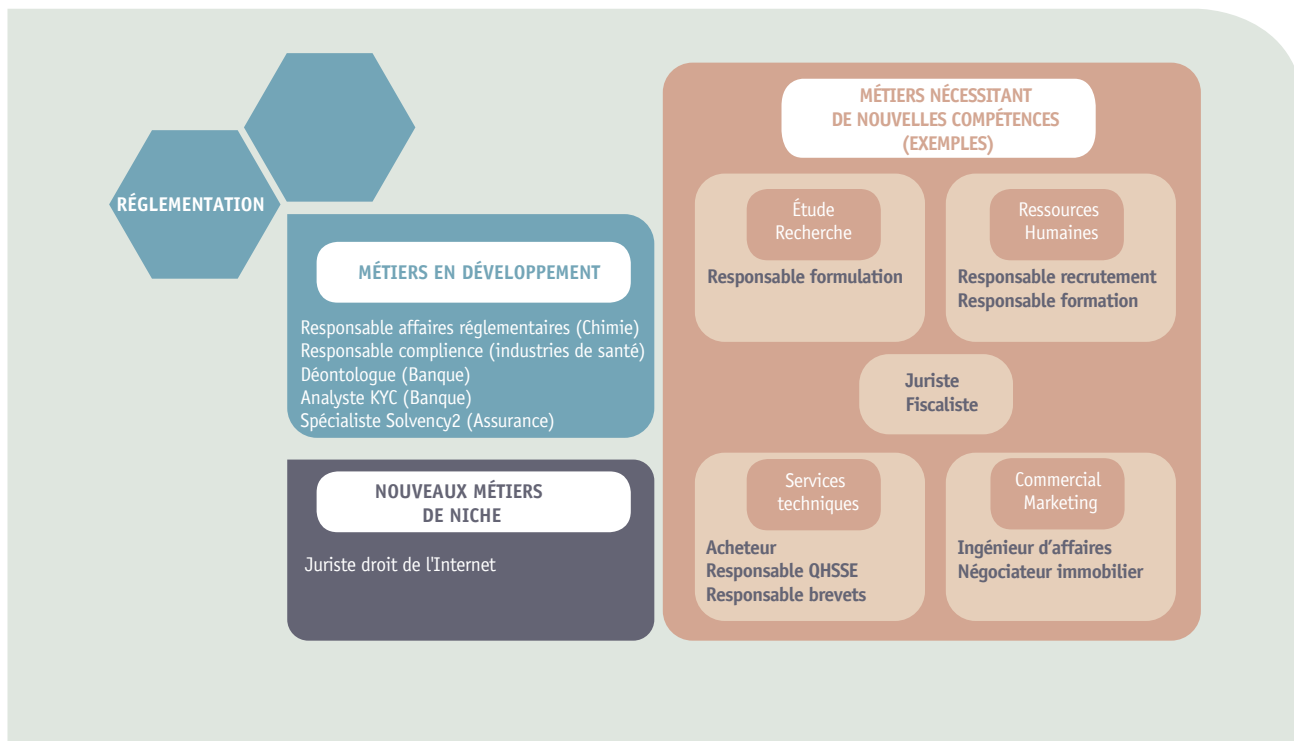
RÉGLEMENTATION

MÉTIERS EN DÉVELOPPEMENT

Responsable affaires réglementaires (Chimie)
Responsable complience (industries de santé)
Déontologue (Banque)
Analyste KYC (Banque)
Spécialiste Solvency2 (Assurance)

NOUVEAUX MÉTIERS DE NICHE

Juriste droit de l'Internet

MÉTIERS NÉCESSITANT DE NOUVELLES COMPÉTENCES (EXEMPLES)

Étude Recherche

Responsable formulation

Ressources Humaines

Responsable recrutement
Responsable formation

Juriste
Fiscaliste

Services techniques

Acheteur
Responsable QHSSE
Responsable brevets

Commercial Marketing

Ingénieur d'affaires
Négociateur immobilier